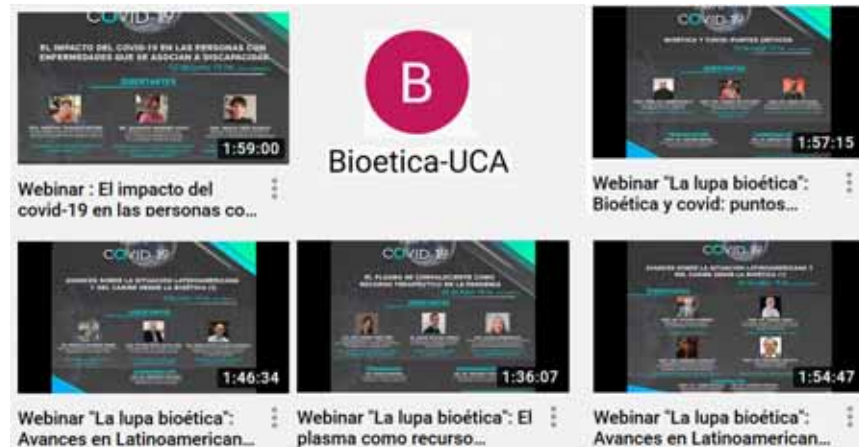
COVID-19

EL IMPACTO DEL COVID-19 EN LAS PERSONAS CON ENFERMEDADES QUE SE ASOCIAN A DISCAPACIDAD

DISERTANTES

1:59:00

Webinar : El impacto del covid-19 en las personas co...

B

Bioetica-UCA

COVID-19

BIOÉTICA Y COVID: PUNTOS CRÍTICOS

DISERTANTES

1:57:15

Webinar "La lupa bioética": Bioética y covid: puntos...

COVID-19

AVANCES SOBRE LA SITUACIÓN LATINOAMERICANA Y DEL CARIBE DESDE LA BIOÉTICA (I)

1:46:34

Webinar "La lupa bioética": Avances en Latinoamerican...

COVID-19

EL PLASMA DE CONVALECIENTE COMO RECURSO TERAPÉUTICO EN LA PANDEMIA

DISERTANTES

1:36:07

Webinar "La lupa bioética": El plasma como recurso...

COVID-19

AVANCES SOBRE LA SITUACIÓN LATINOAMERICANA Y DEL CARIBE DESDE LA BIOÉTICA (I)

1:54:47

Webinar "La lupa bioética": Avances en Latinoamerican...